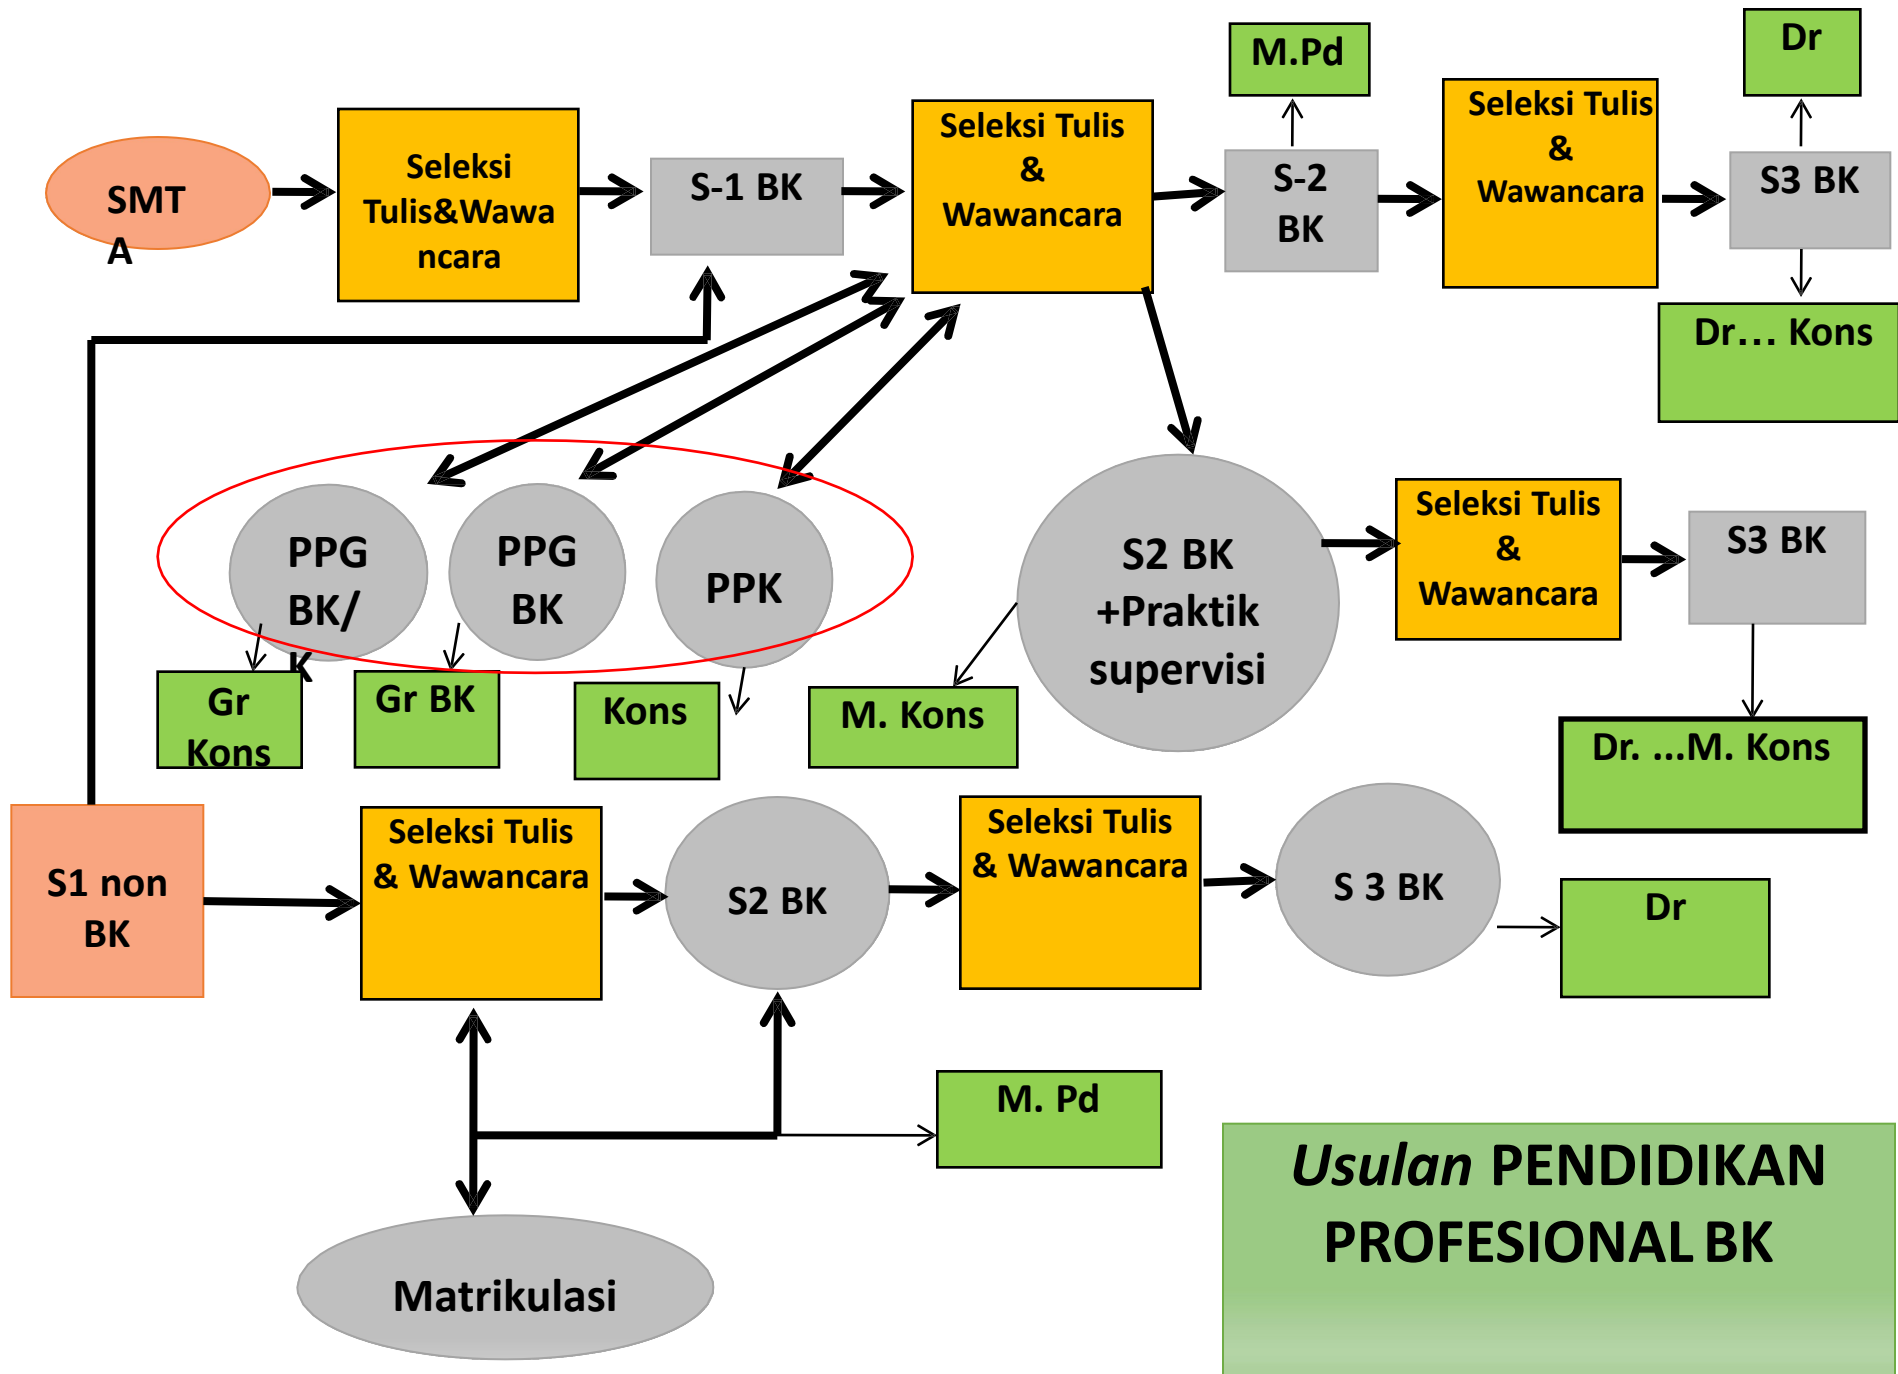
SMTA

Seleksi Tulis&Wawancara

S-1 BK

Seleksi Tulis & Wawancara

M.Pd

S-2 BK

Seleksi Tulis & Wawancara

Dr

S3 BK

Dr… Kons

PPG BK/K

PPG BK

PPK

Gr Kons

Gr BK

Kons

M. Kons

S2 BK +Praktik supervisi

Seleksi Tulis & Wawancara

S3 BK

Dr. ...M. Kons

S1 non BK

Seleksi Tulis & Wawancara

S2 BK

Seleksi Tulis & Wawancara

S 3 BK

Dr

M. Pd

Matrikulasi

*Usulan* PENDIDIKAN PROFESIONAL BK